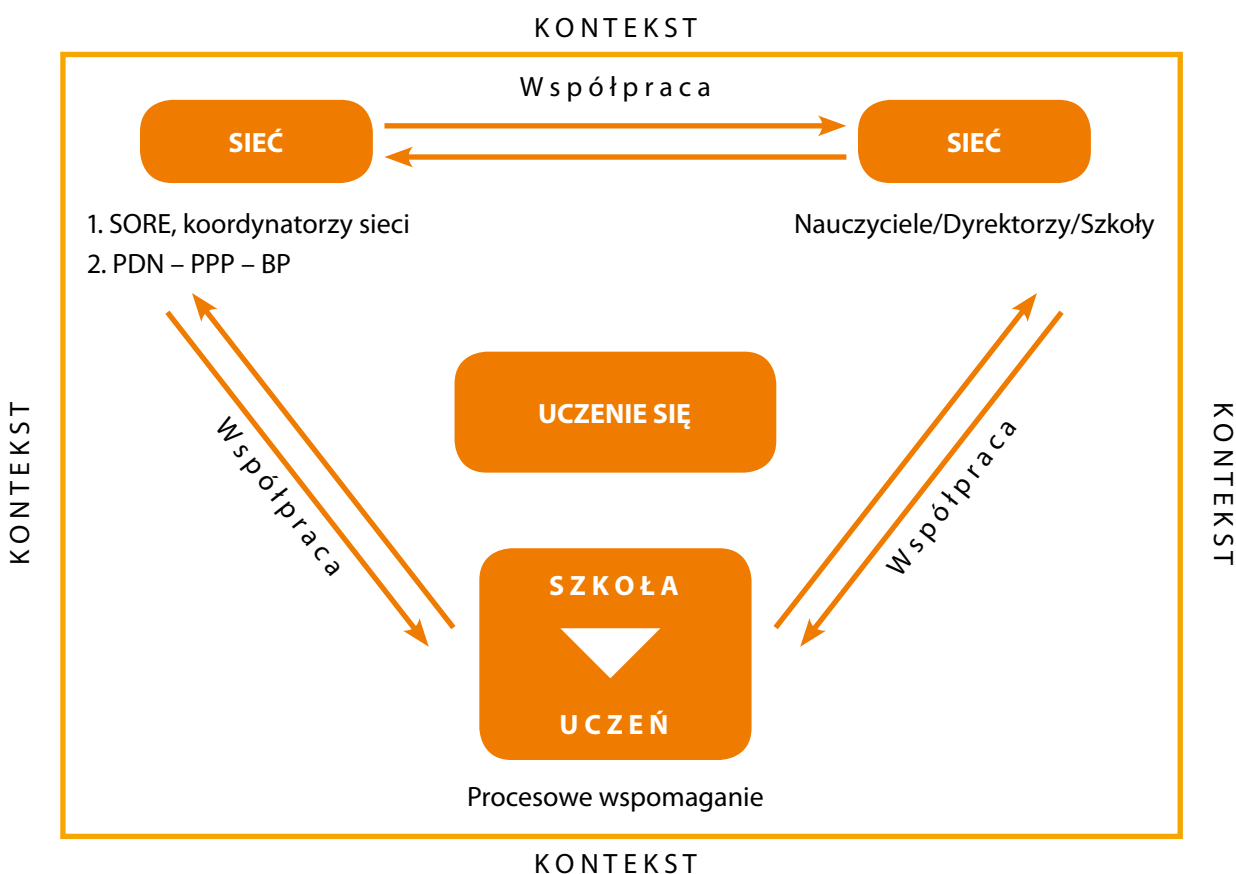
KONTEKST

Współpraca

SIEĆ

SIEĆ

1. SORE, koordynatorzy sieci
2. PDN – PPP – BP

Nauczyciele/Dyrektorzy/Szkoły

KONTEKST

Współpraca

UCZENIE SIĘ

Współpraca

KONTEKST

SZKOŁA

UCZEŃ

Procesowe wspomaganie

KONTEKST